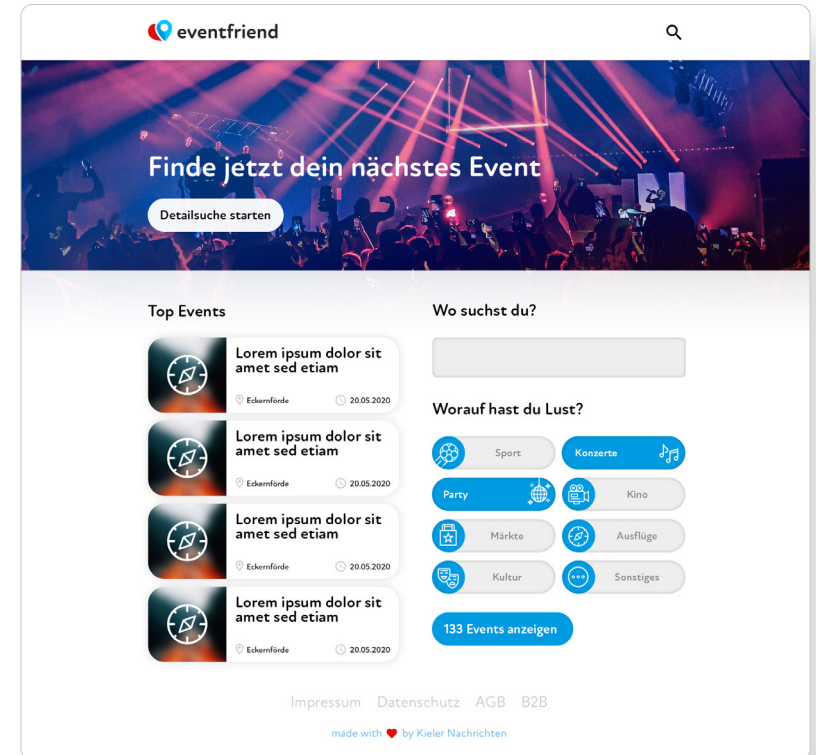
eventfriend

Finde jetzt dein nächstes Event

Detailsuche starten

Top Events

Lorem ipsum dolor sit amet sed etiam
Eckernförde 20.05.2020

Lorem ipsum dolor sit amet sed etiam
Eckernförde 20.05.2020

Lorem ipsum dolor sit amet sed etiam
Eckernförde 20.05.2020

Lorem ipsum dolor sit amet sed etiam
Eckernförde 20.05.2020

Wo suchst du?

Worauf hast du Lust?

Sport
Konzerte
Party
Kino
Märkte
Ausflüge
Kultur
Sonstiges

133 Events anzeigen

Impressum Datenschutz AGB B2B

made with by Kieler Nachrichten